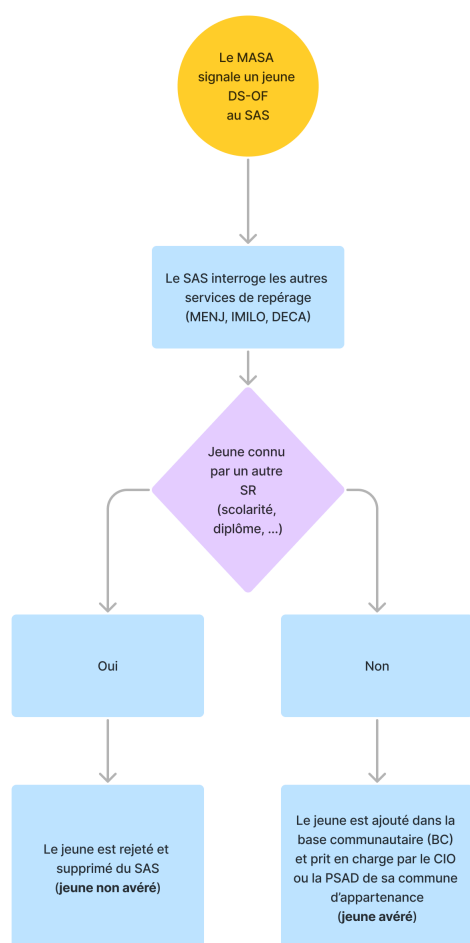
Le MASA signale un jeune DS-OF au SAS

Le SAS interroge les autres services de repérage (MENJ, IMILO, DECA)

Jeune connu par un autre SR (scolarité, diplôme, ...)

Oui

Non

Le jeune est rejeté et supprimé du SAS **(jeune non avéré)**

Le jeune est ajouté dans la base communautaire (BC) et prit en charge par le CIO ou la PSAD de sa commune d'appartenance **(jeune avéré)**